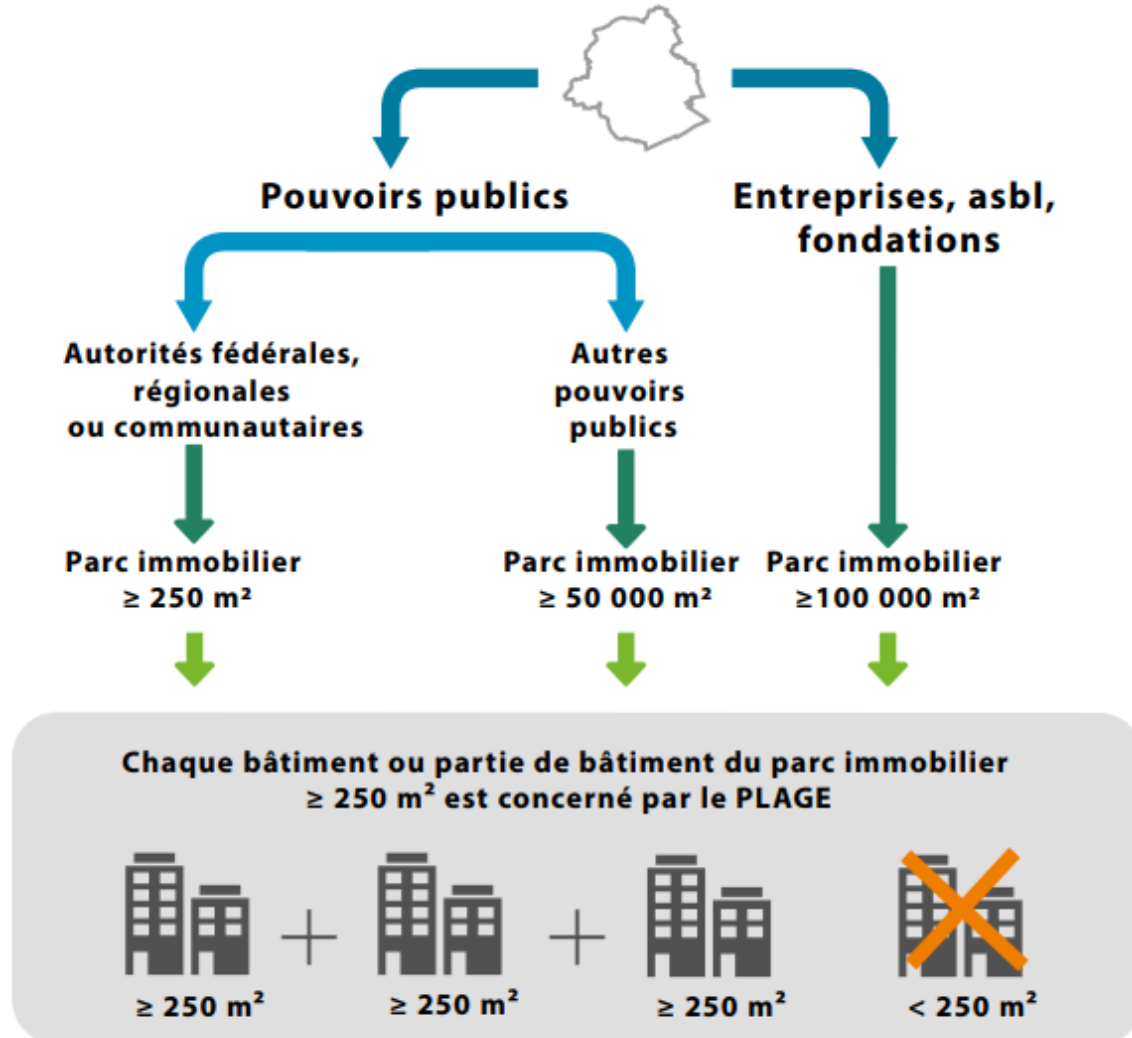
Pouvoirs publics

Entreprises, asbl, fondations

Autorités fédérales, régionales ou communautaires

Autres pouvoirs publics

Parc immobilier $\geq 250$ m²

Parc immobilier $\geq 50\,000$ m²

Parc immobilier $\geq 100\,000$ m²

Chaque bâtiment ou partie de bâtiment du parc immobilier $\geq 250$ m² est concerné par le PLAGE

$\geq 250$ m² + $\geq 250$ m² + $\geq 250$ m² $< 250$ m²